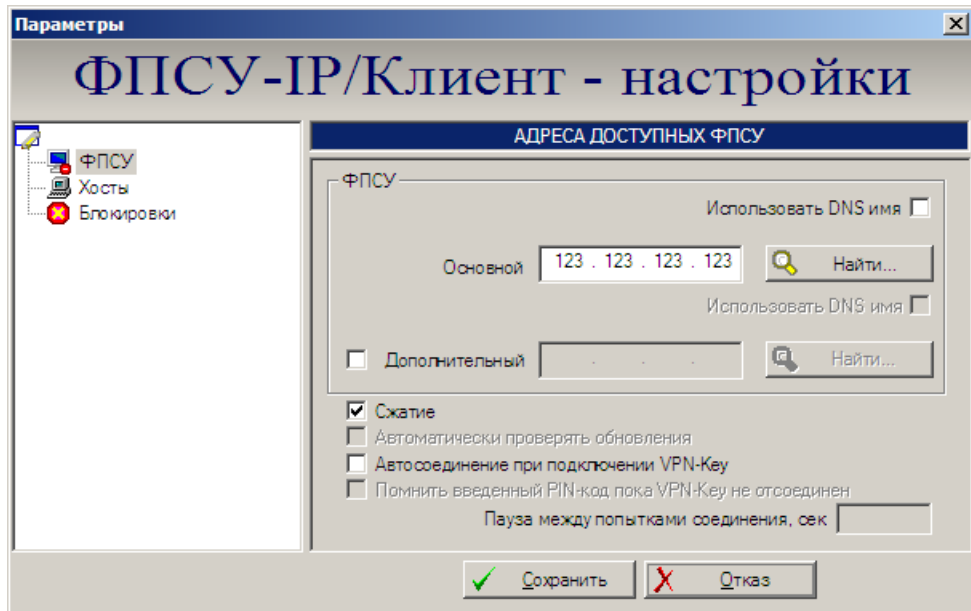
Параметры

ФПСУ-IP/Клиент - настройки

ФПСУ
Хосты
Блокировки

АДРЕСА ДОСТУПНЫХ ФПСУ

ФПСУ

Использовать DNS имя

Основной 123 . 123 . 123 . 123

Найти...

Использовать DNS имя

Дополнительный . . .

Найти...

Сжатие

Автоматически проверять обновления

Автосоединение при подключении VPN-Key

Помнить введенный PIN-код пока VPN-Key не отсоединен

Пауза между попытками соединения, сек

Сохранить

Отказ